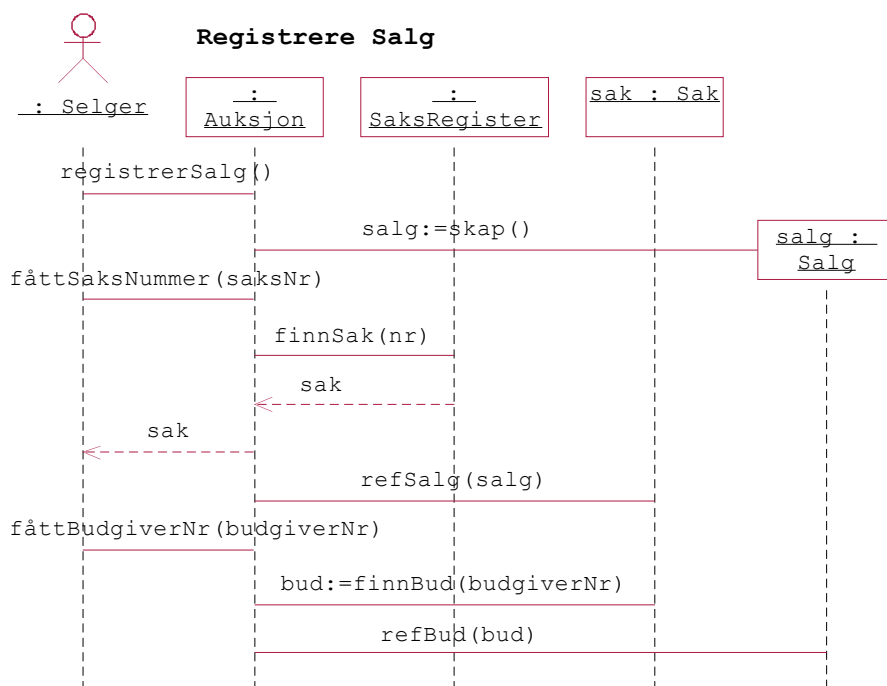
Registrere Salg

: Selger

: Auksjon

: SaksRegister

sak : Sak

registrerSalg()

salg:=skap()

salg : Salg

fåttSaksNummer(saksNr)

finnSak(nr)

sak

sak

refSalg(salg)

fåttBudgiverNr(budgiverNr)

bud:=finnBud(budgiverNr)

refBud(bud)